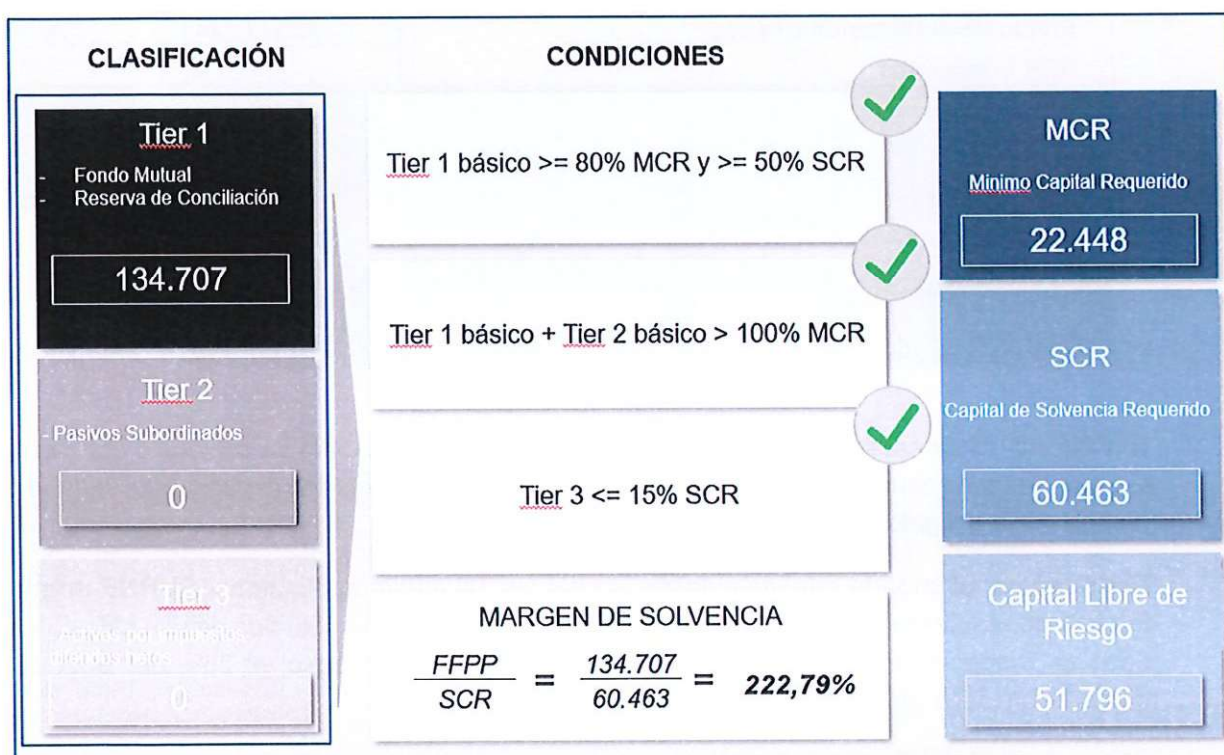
CLASIFICACIÓN

Tier 1
- Fondo Mutual
- Reserva de Conciliación

134.707

Tier 2
- Pasivos Subordinados

0

Tier 3
- Activos por impuestos diferidos netos

0

CONDICIONES

Tier 1 básico >= 80% MCR y >= 50% SCR

Tier 1 básico + Tier 2 básico > 100% MCR

Tier 3 <= 15% SCR

MARGEN DE SOLVENCIA

$\frac{FFPP}{SCR} = \frac{134.707}{60.463} =$ 222,79%

MCR
Mínimo Capital Requerido
22.448

SCR
Capital de Solvencia Requerido
60.463

Capital Libre de Riesgo
51.796